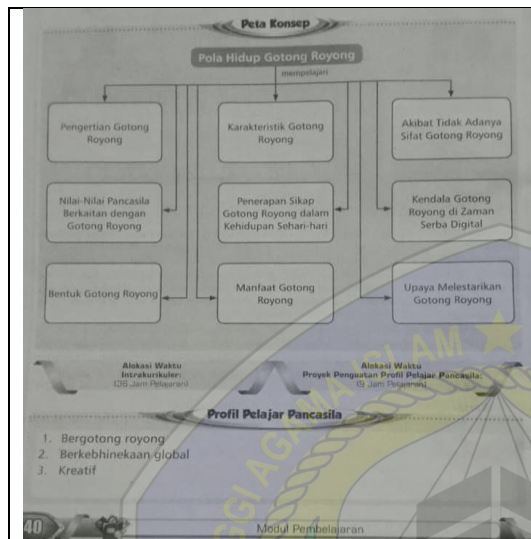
Peta Konsep

Pola Hidup Gotong Royong

mempelajari

Pengertian Gotong Royong

Karakteristik Gotong Royong

Akibat Tidak Adanya Sifat Gotong Royong

Nilai-Nilai Pancasila Berkaitan dengan Gotong Royong

Penerapan Sikap Gotong Royong dalam Kehidupan Sehari-hari

Kendala Gotong Royong di Zaman Serba Digital

Bentuk Gotong Royong

Manfaat Gotong Royong

Upaya Melestarikan Gotong Royong

Alokasi Waktu Intrakurikuler: (36 Jam Pelajaran)

Alokasi Waktu Proyek Penguatan Profil Pelajar Pancasila: (9 Jam Pelajaran)

Profil Pelajar Pancasila

1. Bergotong royong
2. Berkebhinekaan global
3. Kreatif

40

Modul Pembelajaran